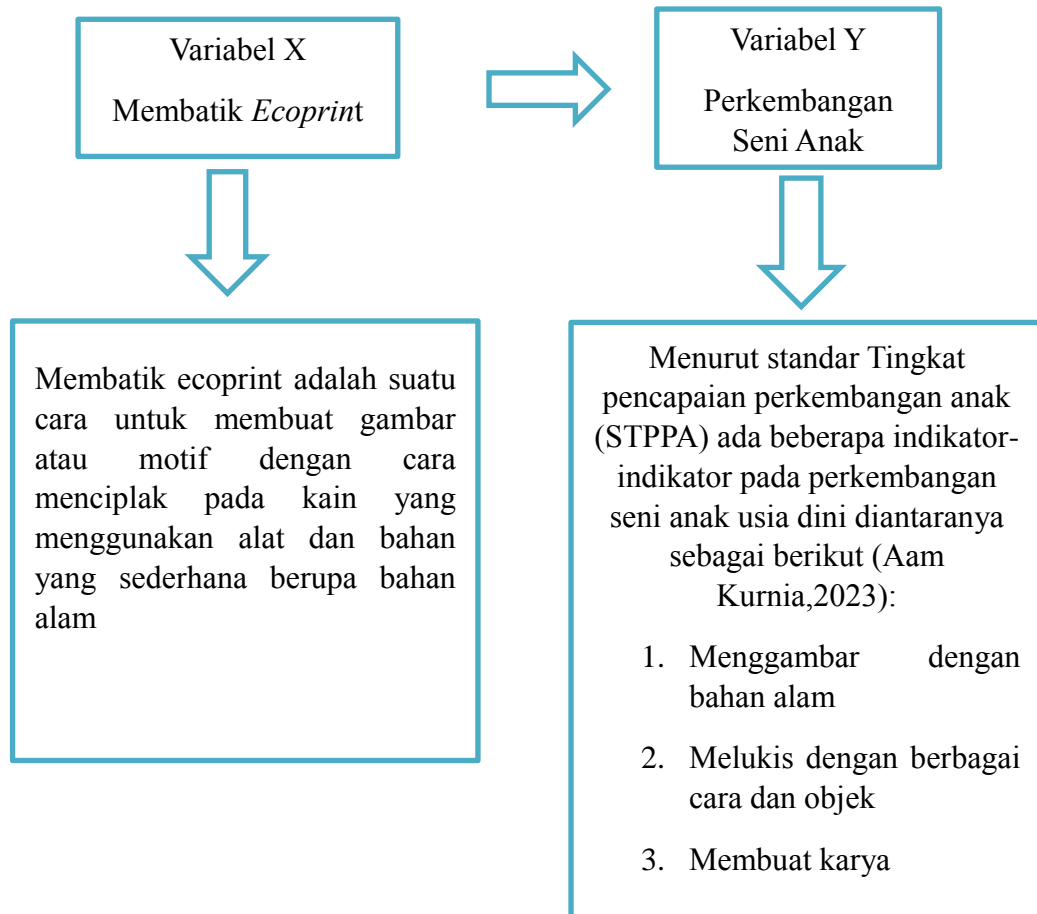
Variabel X

Membatik *Ecoprin*t

Variabel Y

Perkembangan Seni Anak

Membatik ecoprint adalah suatu cara untuk membuat gambar atau motif dengan cara menciplak pada kain yang menggunakan alat dan bahan yang sederhana berupa bahan alam

Menurut standar Tingkat pencapaian perkembangan anak (STPPA) ada beberapa indikator-indikator pada perkembangan seni anak usia dini diantaranya sebagai berikut (Aam Kurnia,2023):

1. Menggambar dengan bahan alam
2. Melukis dengan berbagai cara dan objek
3. Membuat karya